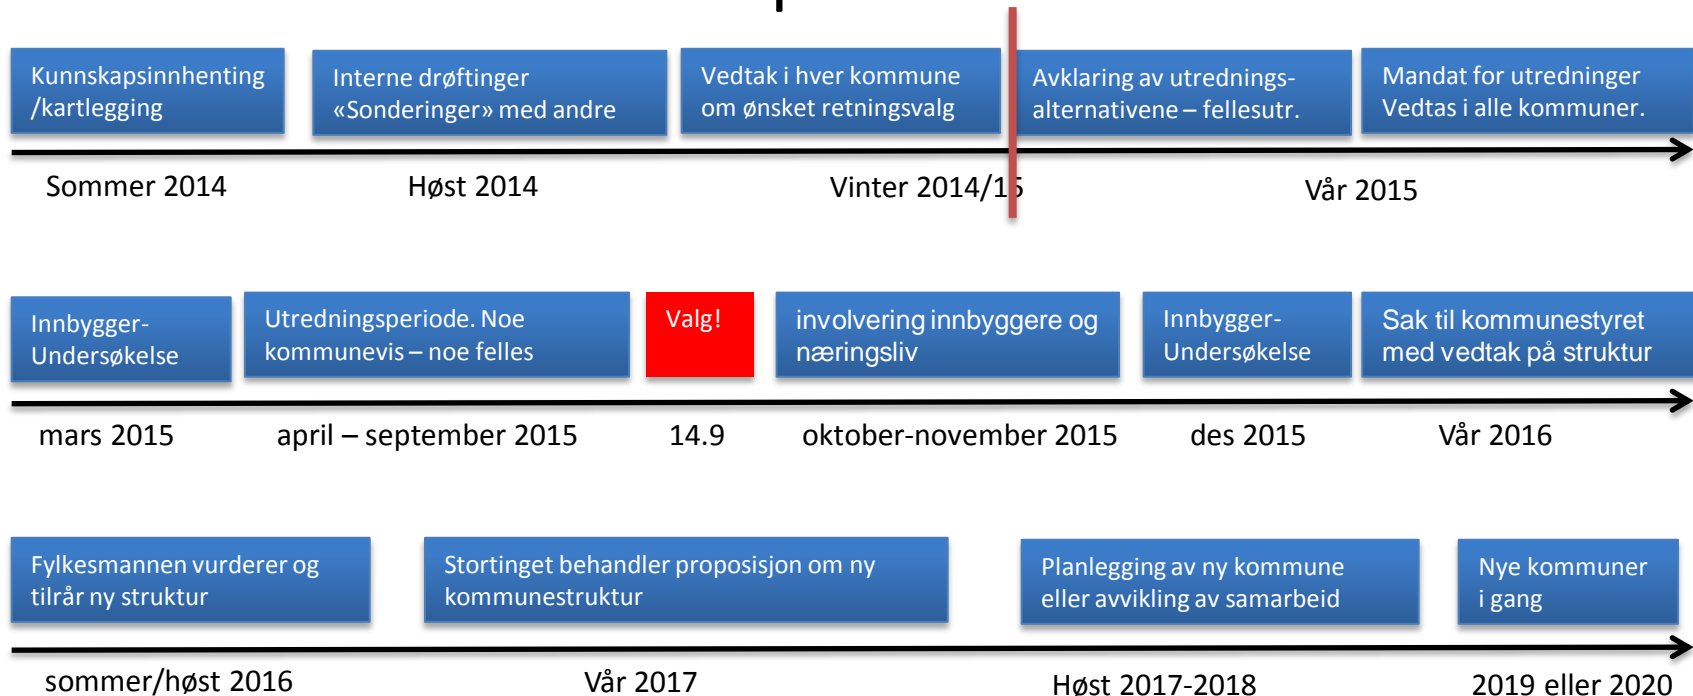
Kunnskapsinnhenting /kartlegging

Interne drøftinger «Sonderinger» med andre

Vedtak i hver kommune om ønsket retningsvalg

Avklaring av utredningsalternativene – fellesutr.

Mandat for utredninger Vedtas i alle kommuner.

Sommer 2014

Høst 2014

Vinter 2014/15

Vår 2015

Innbygger-Undersøkelse

Utredningsperiode. Noe kommunevis – noe felles

Valg!

involvering innbyggere og næringsliv

Innbygger-Undersøkelse

Sak til kommunestyret med vedtak på struktur

mars 2015

april – september 2015

14.9

oktober-november 2015

des 2015

Vår 2016

Fylkesmannen vurderer og tilrår ny struktur

Stortinget behandler proposisjon om ny kommunestruktur

Planlegging av ny kommune eller avvikling av samarbeid

Nye kommuner i gang

sommer/høst 2016

Vår 2017

Høst 2017-2018

2019 eller 2020